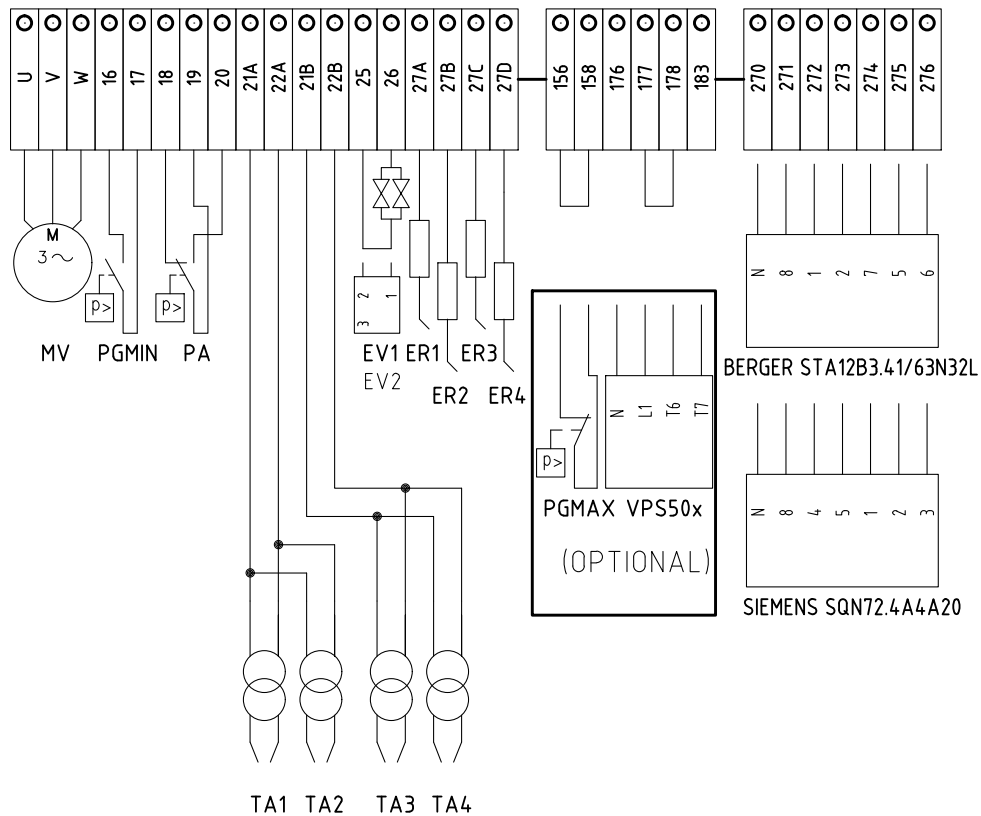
U V W 16 17 18 19 20 21A 22A 21B 22B 25 26 27A 27B 27C 27D 156 158 176 177 178 183 270 271 272 273 274 275 276

M
$3\sim$

p>

p>

MV PGMIN PA

3 2 1

EV1 ER1 ER3
EV2
ER2 ER4

N 8 1 2 7 5 6

BERGER STA12B3.41/63N32L

N L1 T6 T7

p>

PGMAX VPS50x

(OPTIONAL)

N 8 4 5 1 2 3

SIEMENS SQN72.4A4A20

TA1 TA2 TA3 TA4